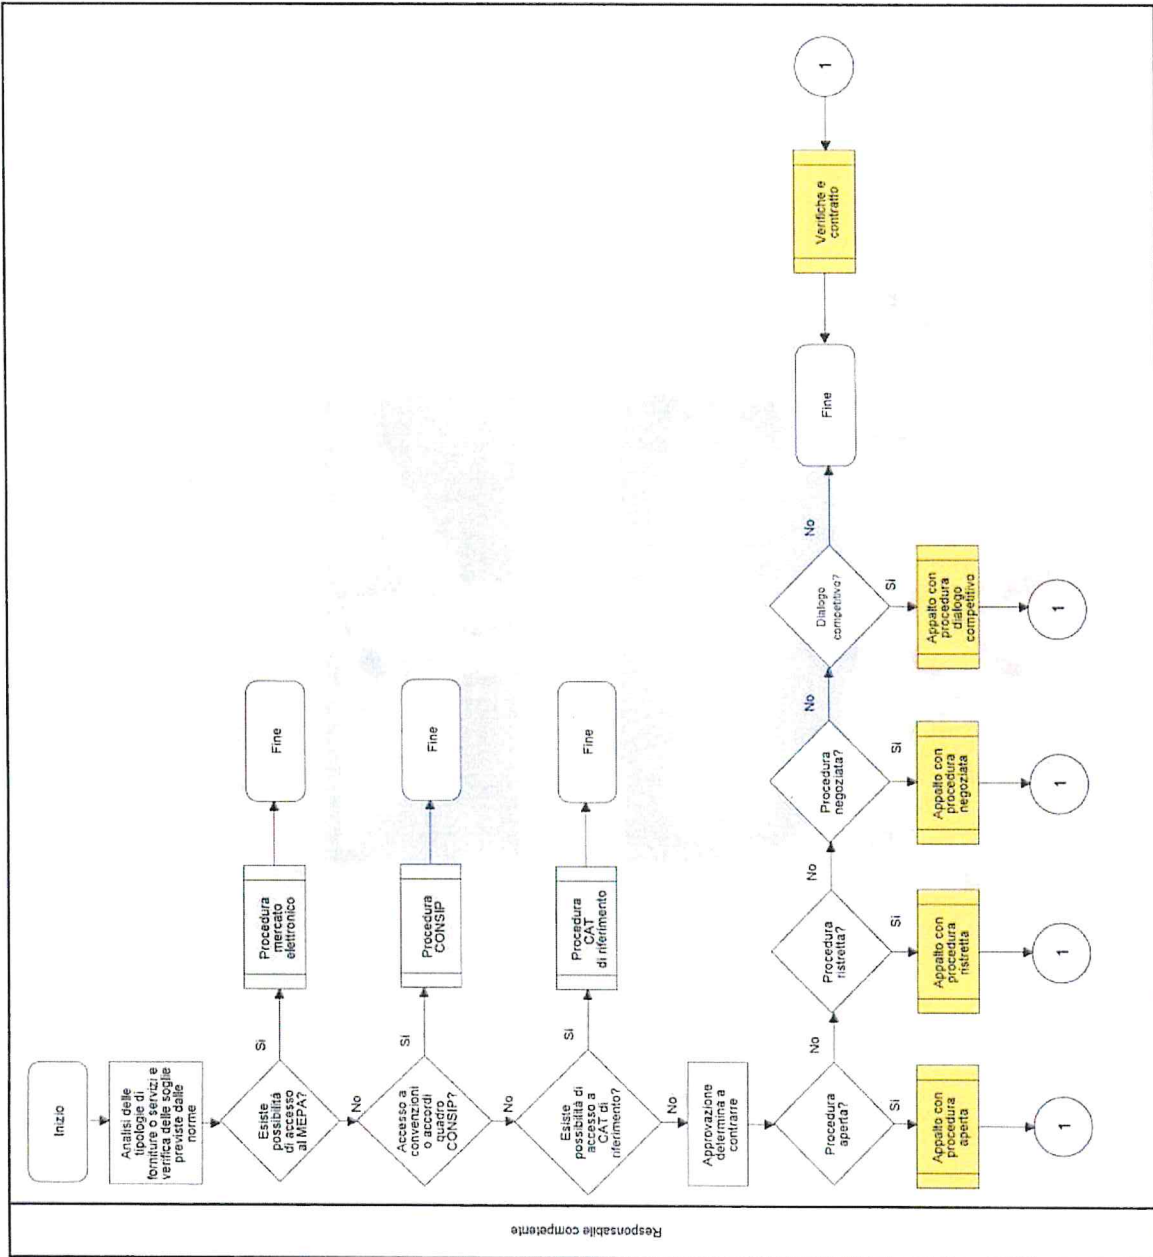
Responsabile competente

Inizio

Analisi delle tipologie di forniture o servizi e verifica delle soglie previste dalle norme

Esiste possibilità di accesso al MEPA?

Si

Procedura mercato elettronico

Fine

No

Accesso a convenzioni o accordi quadro CONSIP?

Si

Procedura CONSIP

Fine

No

Esiste possibilità di accesso a CAT di riferimento?

Si

Procedura CAT di riferimento

Fine

No

Approvazione determina a contrarre

Procedura aperta?

Si

Appalto con procedura aperta

1

No

Procedura ristretta?

Si

Appalto con procedura ristretta

1

No

Procedura negoziata?

Si

Appalto con procedura negoziata

1

No

Dialogo competitivo?

Si

Appalto con procedura dialogo competitivo

1

No

Fine

Verifiche e contratto

1